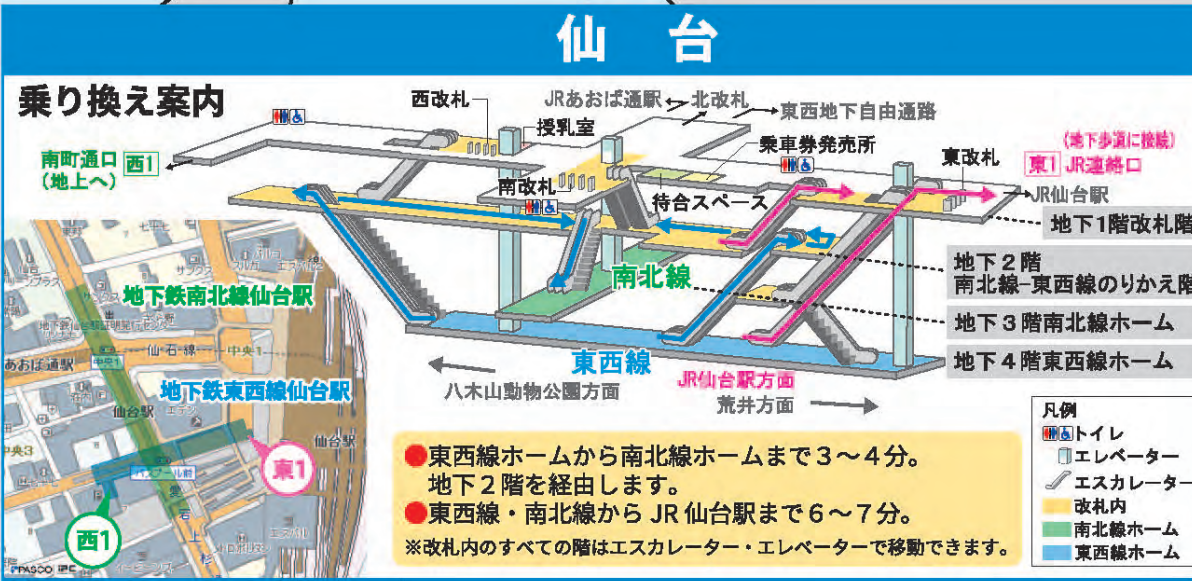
仙台

乗り換え案内

西改札

JRあおば通駅

北改札

東西地下自由通路

授乳室

乗車券発売所

南町通口 西1 (地上へ)

(地下歩道に接続)

東改札

東1 JR連絡口

JR仙台駅

南改札

待合スペース

地下1階改札階

地下2階 南北線−東西線のりかえ階

南北線

地下3階南北線ホーム

東西線

地下4階東西線ホーム

八木山動物公園方面

JR仙台駅方面

荒井方面

地下鉄南北線仙台駅

地下鉄東西線仙台駅

あおば通駅

仙台駅

東1

西1

●東西線ホームから南北線ホームまで3〜4分。地下2階を経由します。

●東西線・南北線からJR仙台駅まで6〜7分。

※改札内のすべての階はエスカレーター・エレベーターで移動できます。

凡例

トイレ

エレベーター

エスカレーター

改札内

南北線ホーム

東西線ホーム

PASCO